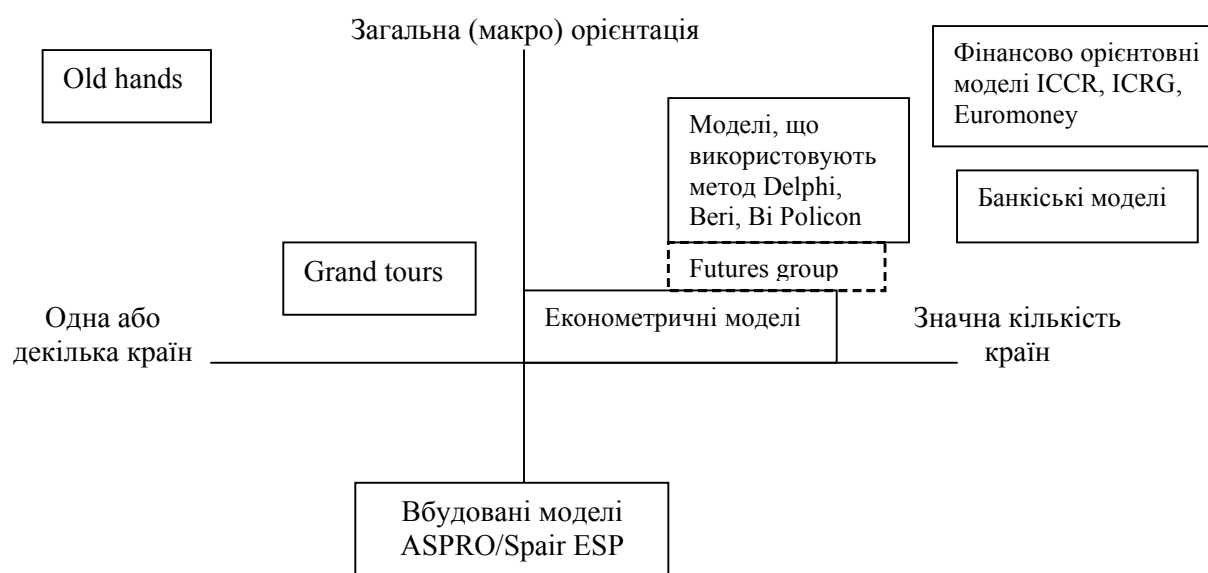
Загальна (макро) орієнтація

Old hands

Фінансово орієнтовні моделі ICCR, ICRG, Euromoney

Моделі, що використовують метод Delphi, Beri, Bi Policon

Банківські моделі

Futures group

Grand tours

Одна або декілька країн

Економетричні моделі

Значна кількість країн

Вбудовані моделі ASPRO/Spair ESP